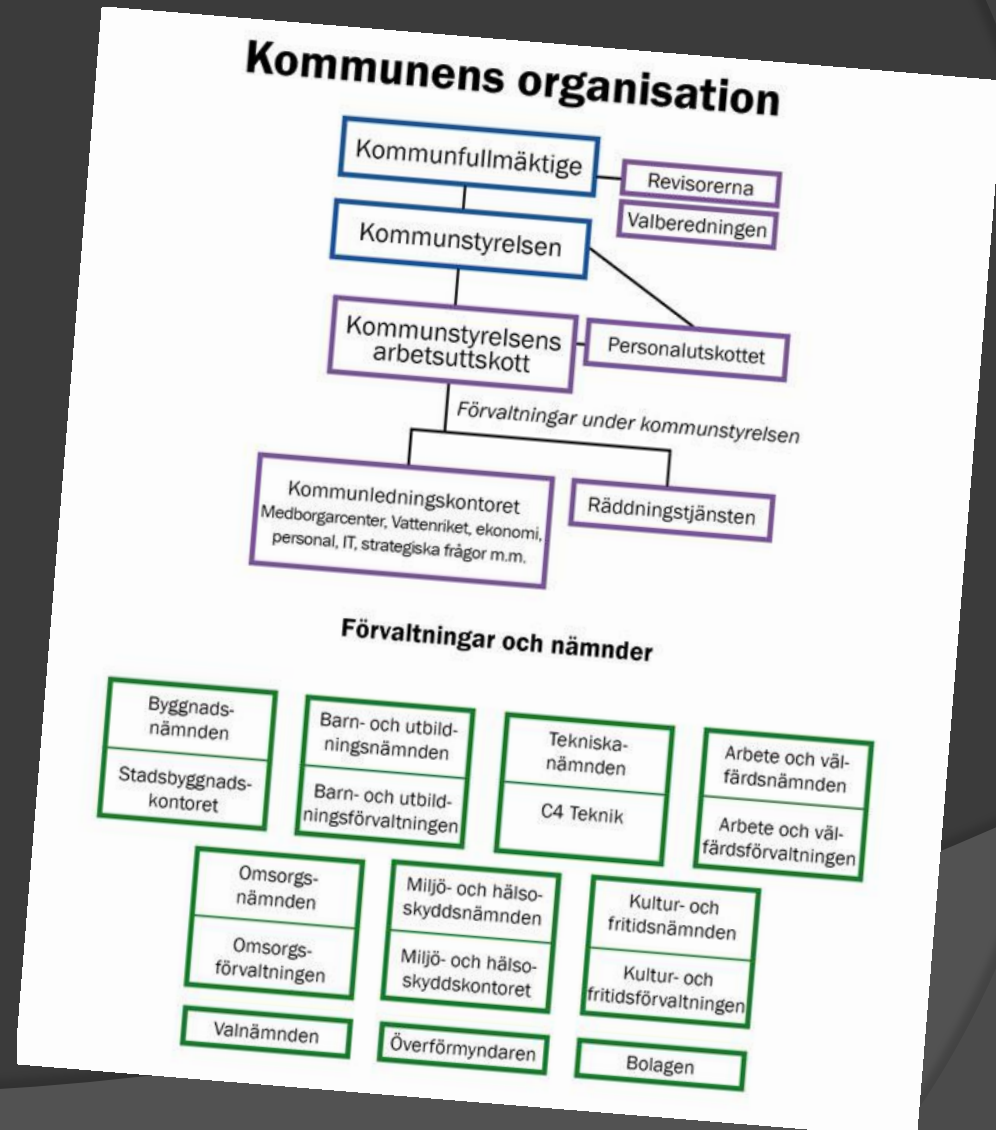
Kommunens organisation

Kommunfullmäktige

Revisorerna

Valberedningen

Kommunstyrelsen

Kommunstyrelsens arbetsuttskott

Personalutskottet

Förvaltningar under kommunstyrelsen

Kommunledningskontoret
Medborgarcenter, Vattenriket, ekonomi, personal, IT, strategiska frågor m.m.

Räddningstjänsten

Förvaltningar och nämnder

Byggnadsnämnden

Stadsbyggnadskontoret

Barn- och utbildningsnämnden

Barn- och utbildningsförvaltningen

Tekniska-nämnden

C4 Teknik

Arbete och välfärdsnämnden

Arbete och välfärdsförvaltningen

Omsorgsnämnden

Omsorgsförvaltningen

Miljö- och hälsoskyddsnämnden

Miljö- och hälsoskyddskontoret

Kultur- och fritidsnämnden

Kultur- och fritidsförvaltningen

Valnämnden

Överförmyndaren

Bolagen